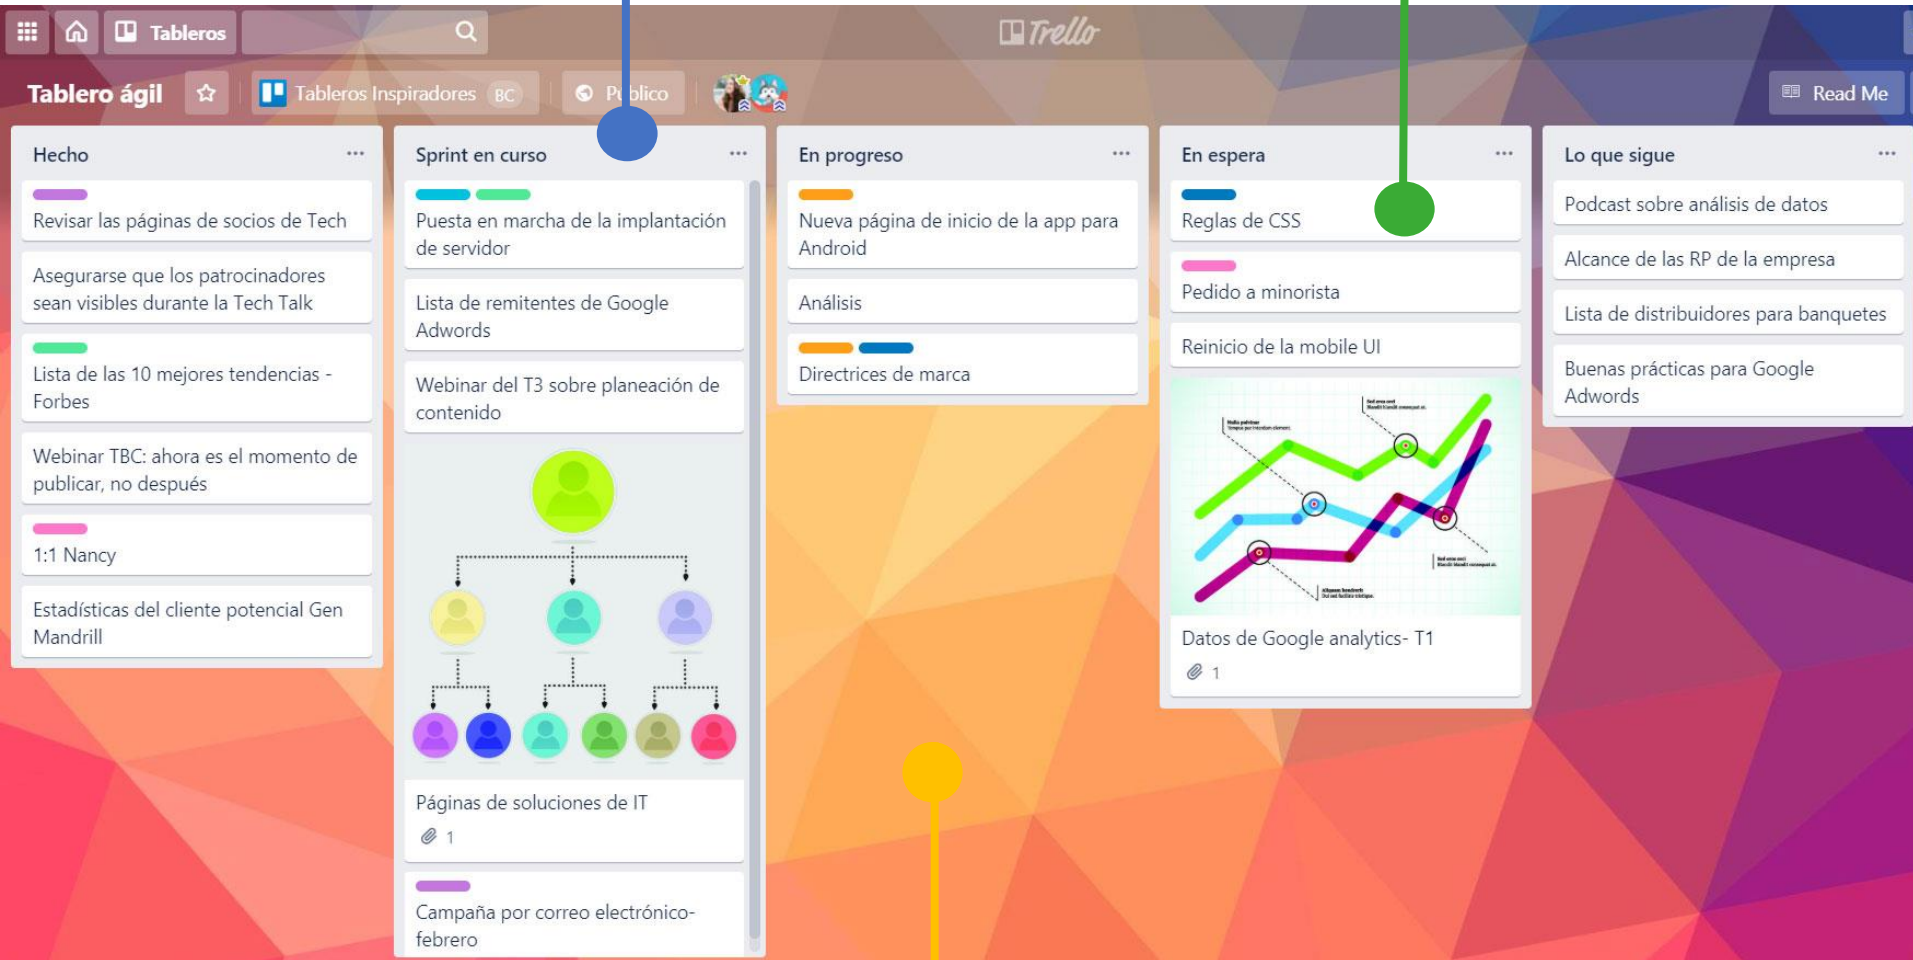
Tableros

Trello

Tablero ágil

Tableros Inspiradores BC

Público

Read Me

Hecho ...

Revisar las páginas de socios de Tech

Asegurarse que los patrocinadores sean visibles durante la Tech Talk

Lista de las 10 mejores tendencias - Forbes

Webinar TBC: ahora es el momento de publicar, no después

1:1 Nancy

Estadísticas del cliente potencial Gen Mandrill

Sprint en curso ...

Puesta en marcha de la implantación de servidor

Lista de remitentes de Google Adwords

Webinar del T3 sobre planeación de contenido

Páginas de soluciones de IT

1

Campaña por correo electrónico- febrero

En progreso ...

Nueva página de inicio de la app para Android

Análisis

Directrices de marca

En espera ...

Reglas de CSS

Pedido a minorista

Reinicio de la mobile UI

Datos de Google analytics- T1

1

Lo que sigue ...

Podcast sobre análisis de datos

Alcance de las RP de la empresa

Lista de distribuidores para banquetes

Buenas prácticas para Google Adwords